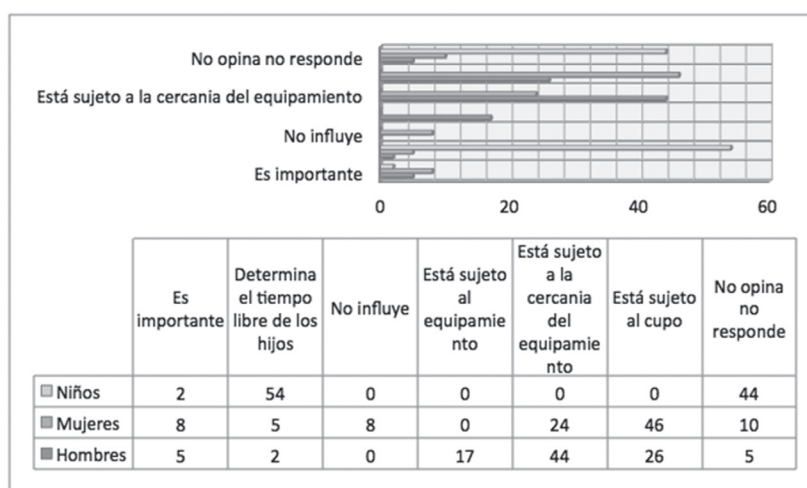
No opina no responde

Está sujeto a la cercania del equipamiento

No influye

Es importante

0 20 40 60

| | Es importante | Determina el tiempo libre de los hijos | No influye | Está sujeto al equipamiento | Está sujeto a la cercania del equipamiento | Está sujeto al cupo | No opina no responde |
|---|---|---|---|---|---|---|---|
| Niños | 2 | 54 | 0 | 0 | 0 | 0 | 44 |
| Mujeres | 8 | 5 | 8 | 0 | 24 | 46 | 10 |
| Hombres | 5 | 2 | 0 | 17 | 44 | 26 | 5 |